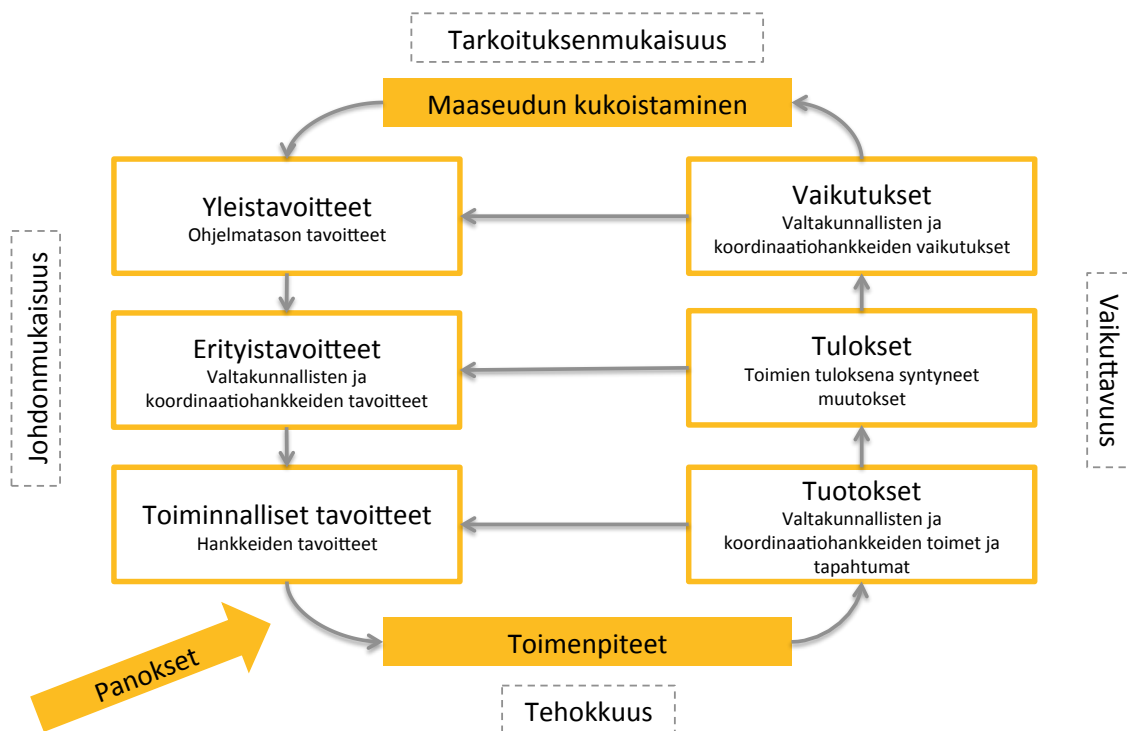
Tarkoituksenmukaisuus

Maaseudun kukoistaminen

Yleistavoitteet
Ohjelmatason tavoitteet

Vaikutukset
Valtakunnallisten ja koordinaatiohankkeiden vaikutukset

Johdonmukaisuus

Vaikuttavuus

Erityistavoitteet
Valtakunnallisten ja koordinaatiohankkeiden tavoitteet

Tulokset
Toimien tuloksena syntyneet muutokset

Toiminnalliset tavoitteet
Hankkeiden tavoitteet

Tuotokset
Valtakunnallisten ja koordinaatiohankkeiden toimet ja tapahtumat

Toimenpiteet

Panokset

Tehokkuus